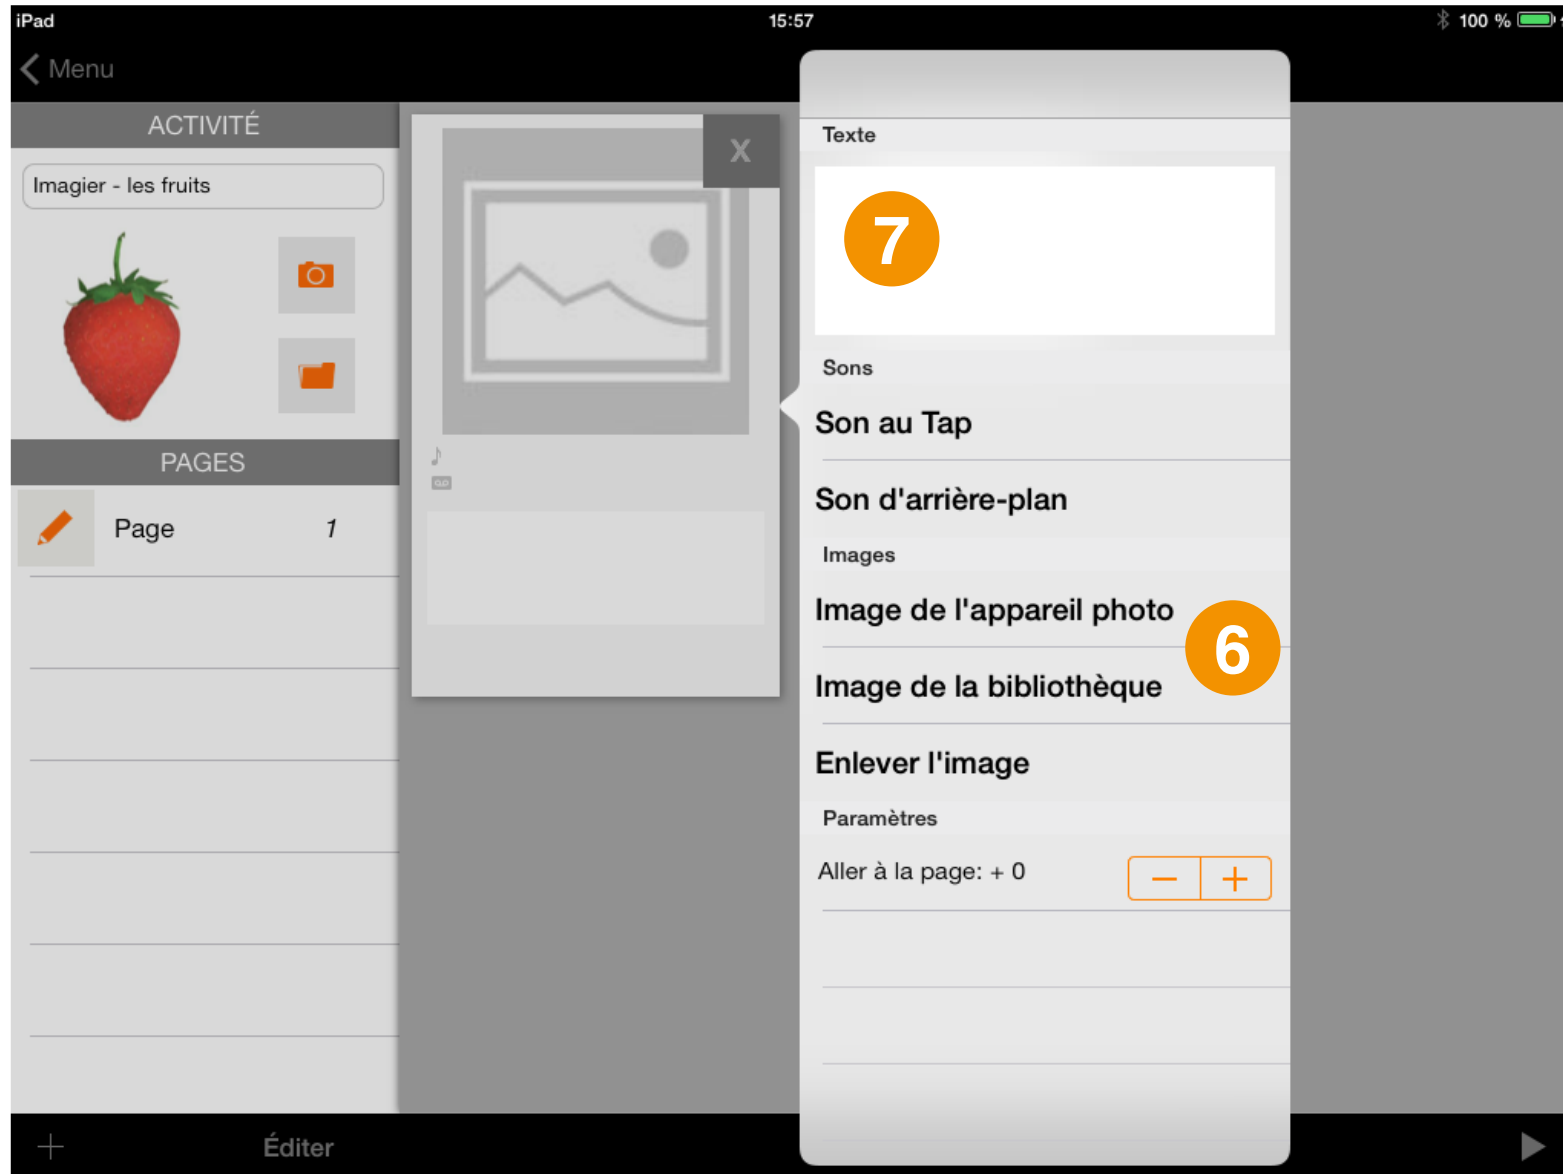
iPad
15:57
100 %

Menu

ACTIVITÉ

Imagier - les fruits

PAGES

Page 1

X

Texte

7

Sons

Son au Tap

Son d'arrière-plan

Images

Image de l'appareil photo

6

Image de la bibliothèque

Enlever l'image

Paramètres

Aller à la page: + 0

−
+

+
Éditer